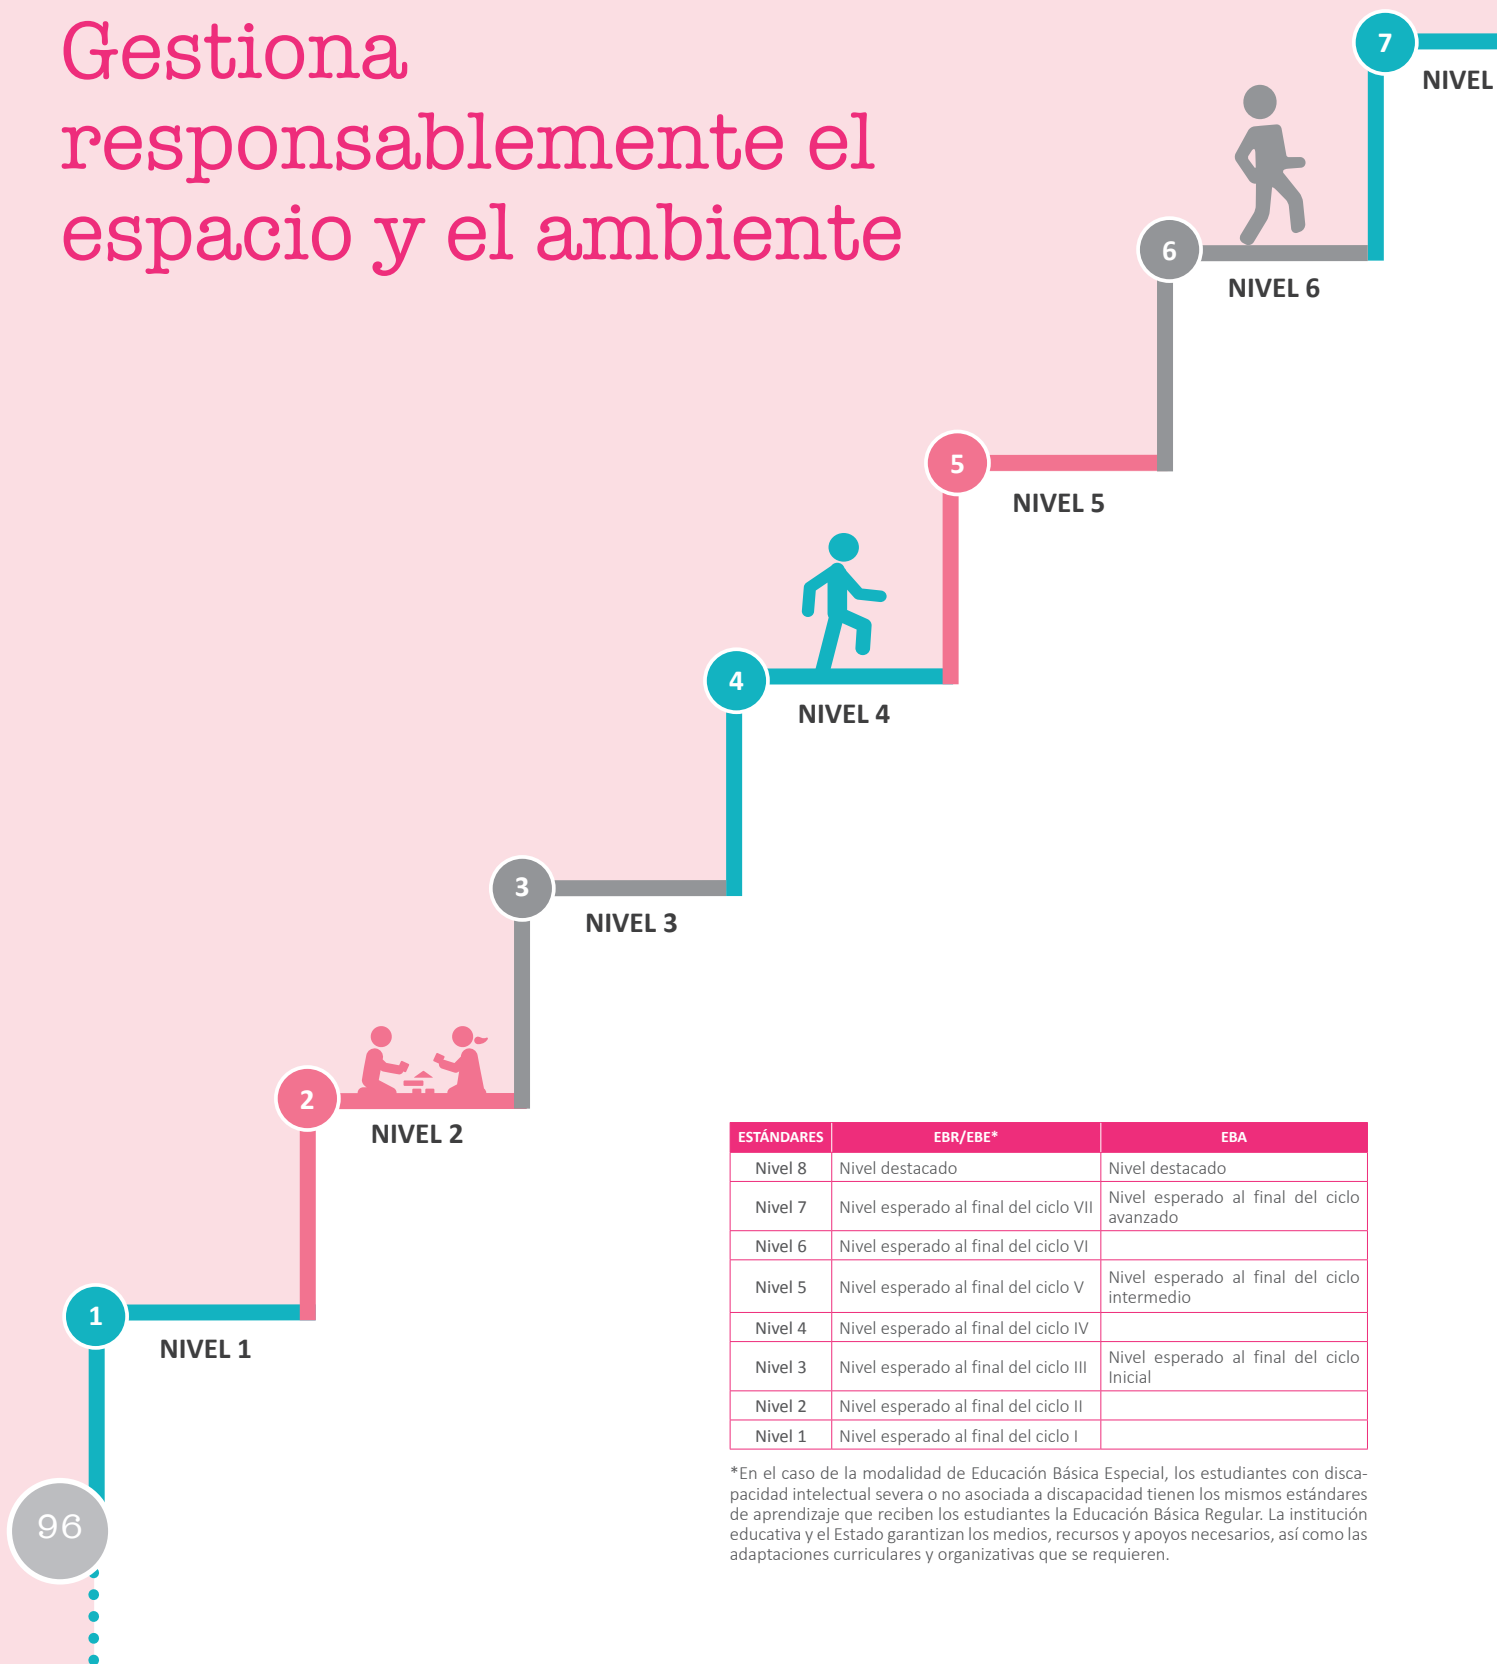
Gestiona responsablemente el espacio y el ambiente

7
NIVEL

6
NIVEL 6

5
NIVEL 5

4
NIVEL 4

3
NIVEL 3

2
NIVEL 2

1
NIVEL 1

| ESTÁNDARES | EBR/EBE* | EBA |
|---|---|---|
| Nivel 8 | Nivel destacado | Nivel destacado |
| Nivel 7 | Nivel esperado al final del ciclo VII | Nivel esperado al final del ciclo avanzado |
| Nivel 6 | Nivel esperado al final del ciclo VI | |
| Nivel 5 | Nivel esperado al final del ciclo V | Nivel esperado al final del ciclo intermedio |
| Nivel 4 | Nivel esperado al final del ciclo IV | |
| Nivel 3 | Nivel esperado al final del ciclo III | Nivel esperado al final del ciclo Inicial |
| Nivel 2 | Nivel esperado al final del ciclo II | |
| Nivel 1 | Nivel esperado al final del ciclo I | |

*En el caso de la modalidad de Educación Básica Especial, los estudiantes con discapacidad intelectual severa o no asociada a discapacidad tienen los mismos estándares de aprendizaje que reciben los estudiantes la Educación Básica Regular. La institución educativa y el Estado garantizan los medios, recursos y apoyos necesarios, así como las adaptaciones curriculares y organizativas que se requieren.

96